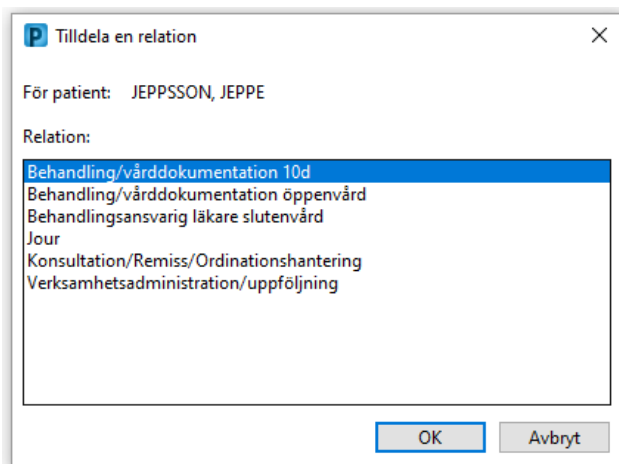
P Tilldela en relation ×

För patient: JEPPSSON, JEPPE

Relation:

Behandling/vårddokumentation 10d
Behandling/vårddokumentation öppenvård
Behandlingsansvarig läkare slutenvård
Jour
Konsultation/Remiss/Ordinationshantering
Verksamhetsadministration/uppföljning

OK Avbryt